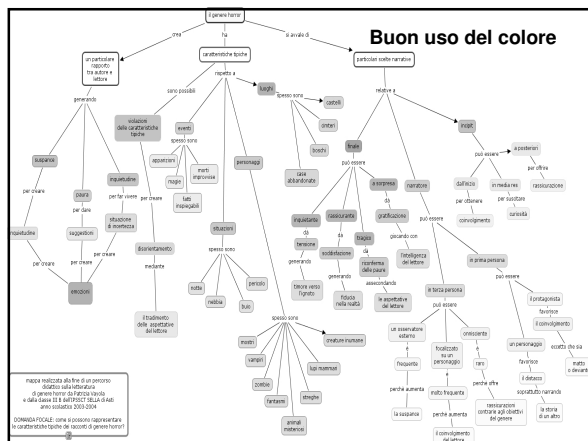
Buon uso del colore

il genere horror

crea
ha
si avvale di

un particolare rapporto tra autore e lettore

caratteristiche tipiche

particolari scelte narrative

generando

rispetto a

relative a

suspance
paura
inquietudine

per creare
per dare
per far vivere

inquietudine
suggestioni
situazione di incertezza

per creare
per creare
per creare

emozioni

sono possibili

violazioni delle caratteristiche tipiche

per creare

disorientamento

mediante

il tradimento delle aspettative del lettore

eventi

spesso sono

apparizioni
magie
morti improvvise
fatti inspiegabili

situazioni

spesso sono

notte
nebbia
pericolo
buio

personaggi

spesso sono

mostri
vampiri
zombie
fantasmi
animali misteriosi
creature inumane
lupi mannari
streghe

luoghi

spesso sono

castelli
cimiteri
boschi
case abbandonate

finale

può essere

inquietante

da

tensione

generando

timore verso l'ignoto

rassicurante

da

soddisfazione

generando

fiducia nella realtà

tragico

da

riconferma delle paure

a sorpresa

da

gratificazione

giocando con

l'intelligenza del lettore

assecondando

le aspettative del lettore

narratore

può essere

in terza persona

può essere

un osservatore esterno

frequente

perché aumenta

la suspance

focalizzato su un personaggio

molto frequente

perché aumenta

il coinvolgimento del lettore

onnisciente

raro

perché offre

rassicurazioni contrarie agli obiettivi del genere

in prima persona

può essere

il protagonista

favorisce

il coinvolgimento

un personaggio

favorisce

il distacco

soprattutto narrando

la storia di un altro

eccetto che sia

matto o devianto

incipit

può essere

dall'inizio

per ottenere

coinvolgimento

in medias res

per suscitare

curiosità

a posteriori

per offrire

rassicurazione

mappa realizzata alla fine di un percorso didattico sulla letteratura di genere horror da Patrizia Vayola e dalla classe III B dell'IPSCT SELLA di Asti anno scolastico 2003-2004

DOMANDA FOCALE: come si possono rappresentare le caratteristiche tipiche dei racconti di genere horror?